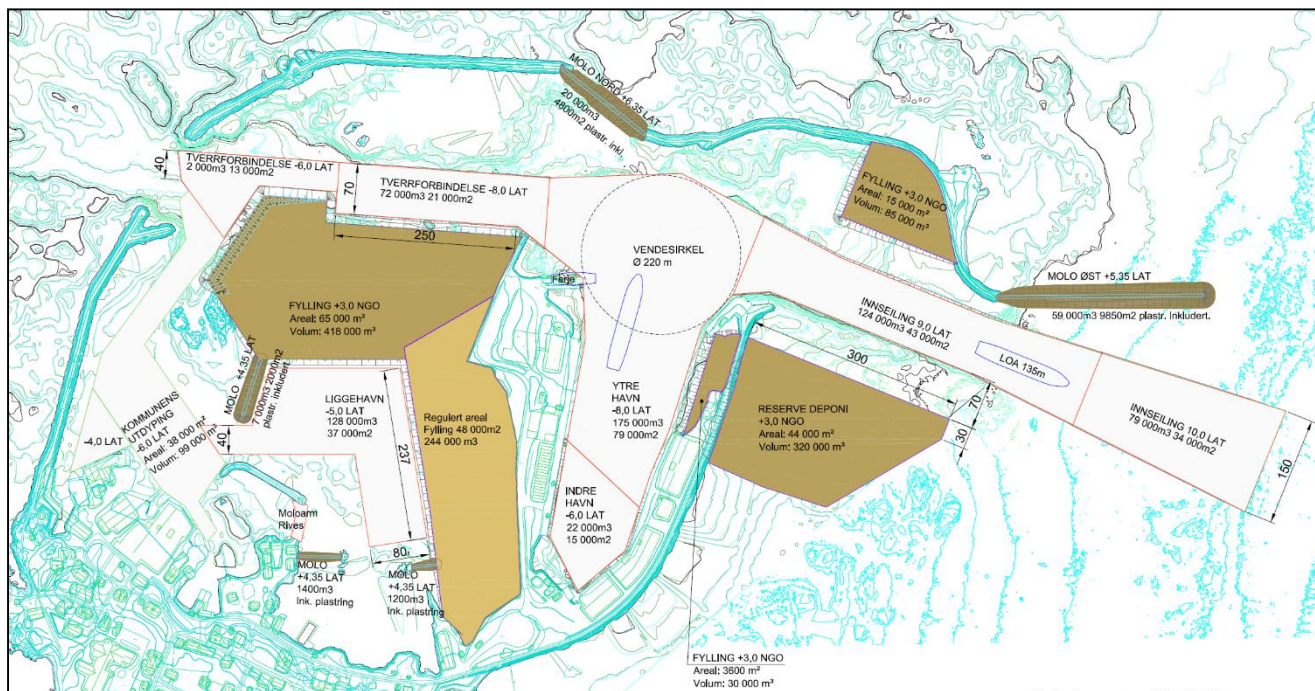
MOLO NORD +6,35 LAT
20 000m3
4800m2 plastr. inkl.

40
TVERRFORBINDELSE -6,0 LAT
2 000m3 13 000m2

70
TVERRFORBINDELSE -8,0 LAT
72 000m3 21 000m2

FYLLING +3,0 NGO
Areal: 15 000 m²
Volum: 85 000 m³

250

VENDESIRKEL
Ø 220 m

Ferje

MOLO ØST +5,35 LAT
59.000m3 9850m2 plastr. Inkludert.

FYLLING +3,0 NGO
Areal: 65 000 m²
Volum: 418 000 m³

INNSEILING 9,0 LAT
124 000m3 43 000m2

MOLO +4,35 LAT
7 000m3 2000m2
plastr. inkludert.

300

LOA 135m

LIGGEHAVN
-5,0 LAT
128 000m3
37 000m2

YTRE
HAVN
-8,0 LAT
175 000m3
79 000m2

RESERVE DEPONI
+3,0 NGO
Areal: 44 000 m²
Volum: 320 000 m³

70

30

INNSEILING 10,0 LAT
79 000m3 34 000m2

150

KOMMUNENS
UTDYPING
-6,0 LAT
Areal: 38 000 m²
Volum: 99 000 m³

-4,0 LAT

40

Regulert areal
Fylling 48 000m2
244 000 m3

237

INDRE
HAVN
-6,0 LAT
22 000m3
15 000m2

Moloarm
Rives

80

MOLO
+4,35 LAT
1400m3
Ink. plastring

MOLO
+4,35 LAT
1200m3
Ink. plastring

FYLLING +3,0 NGO
Areal: 3600 m²
Volum: 30 000 m³